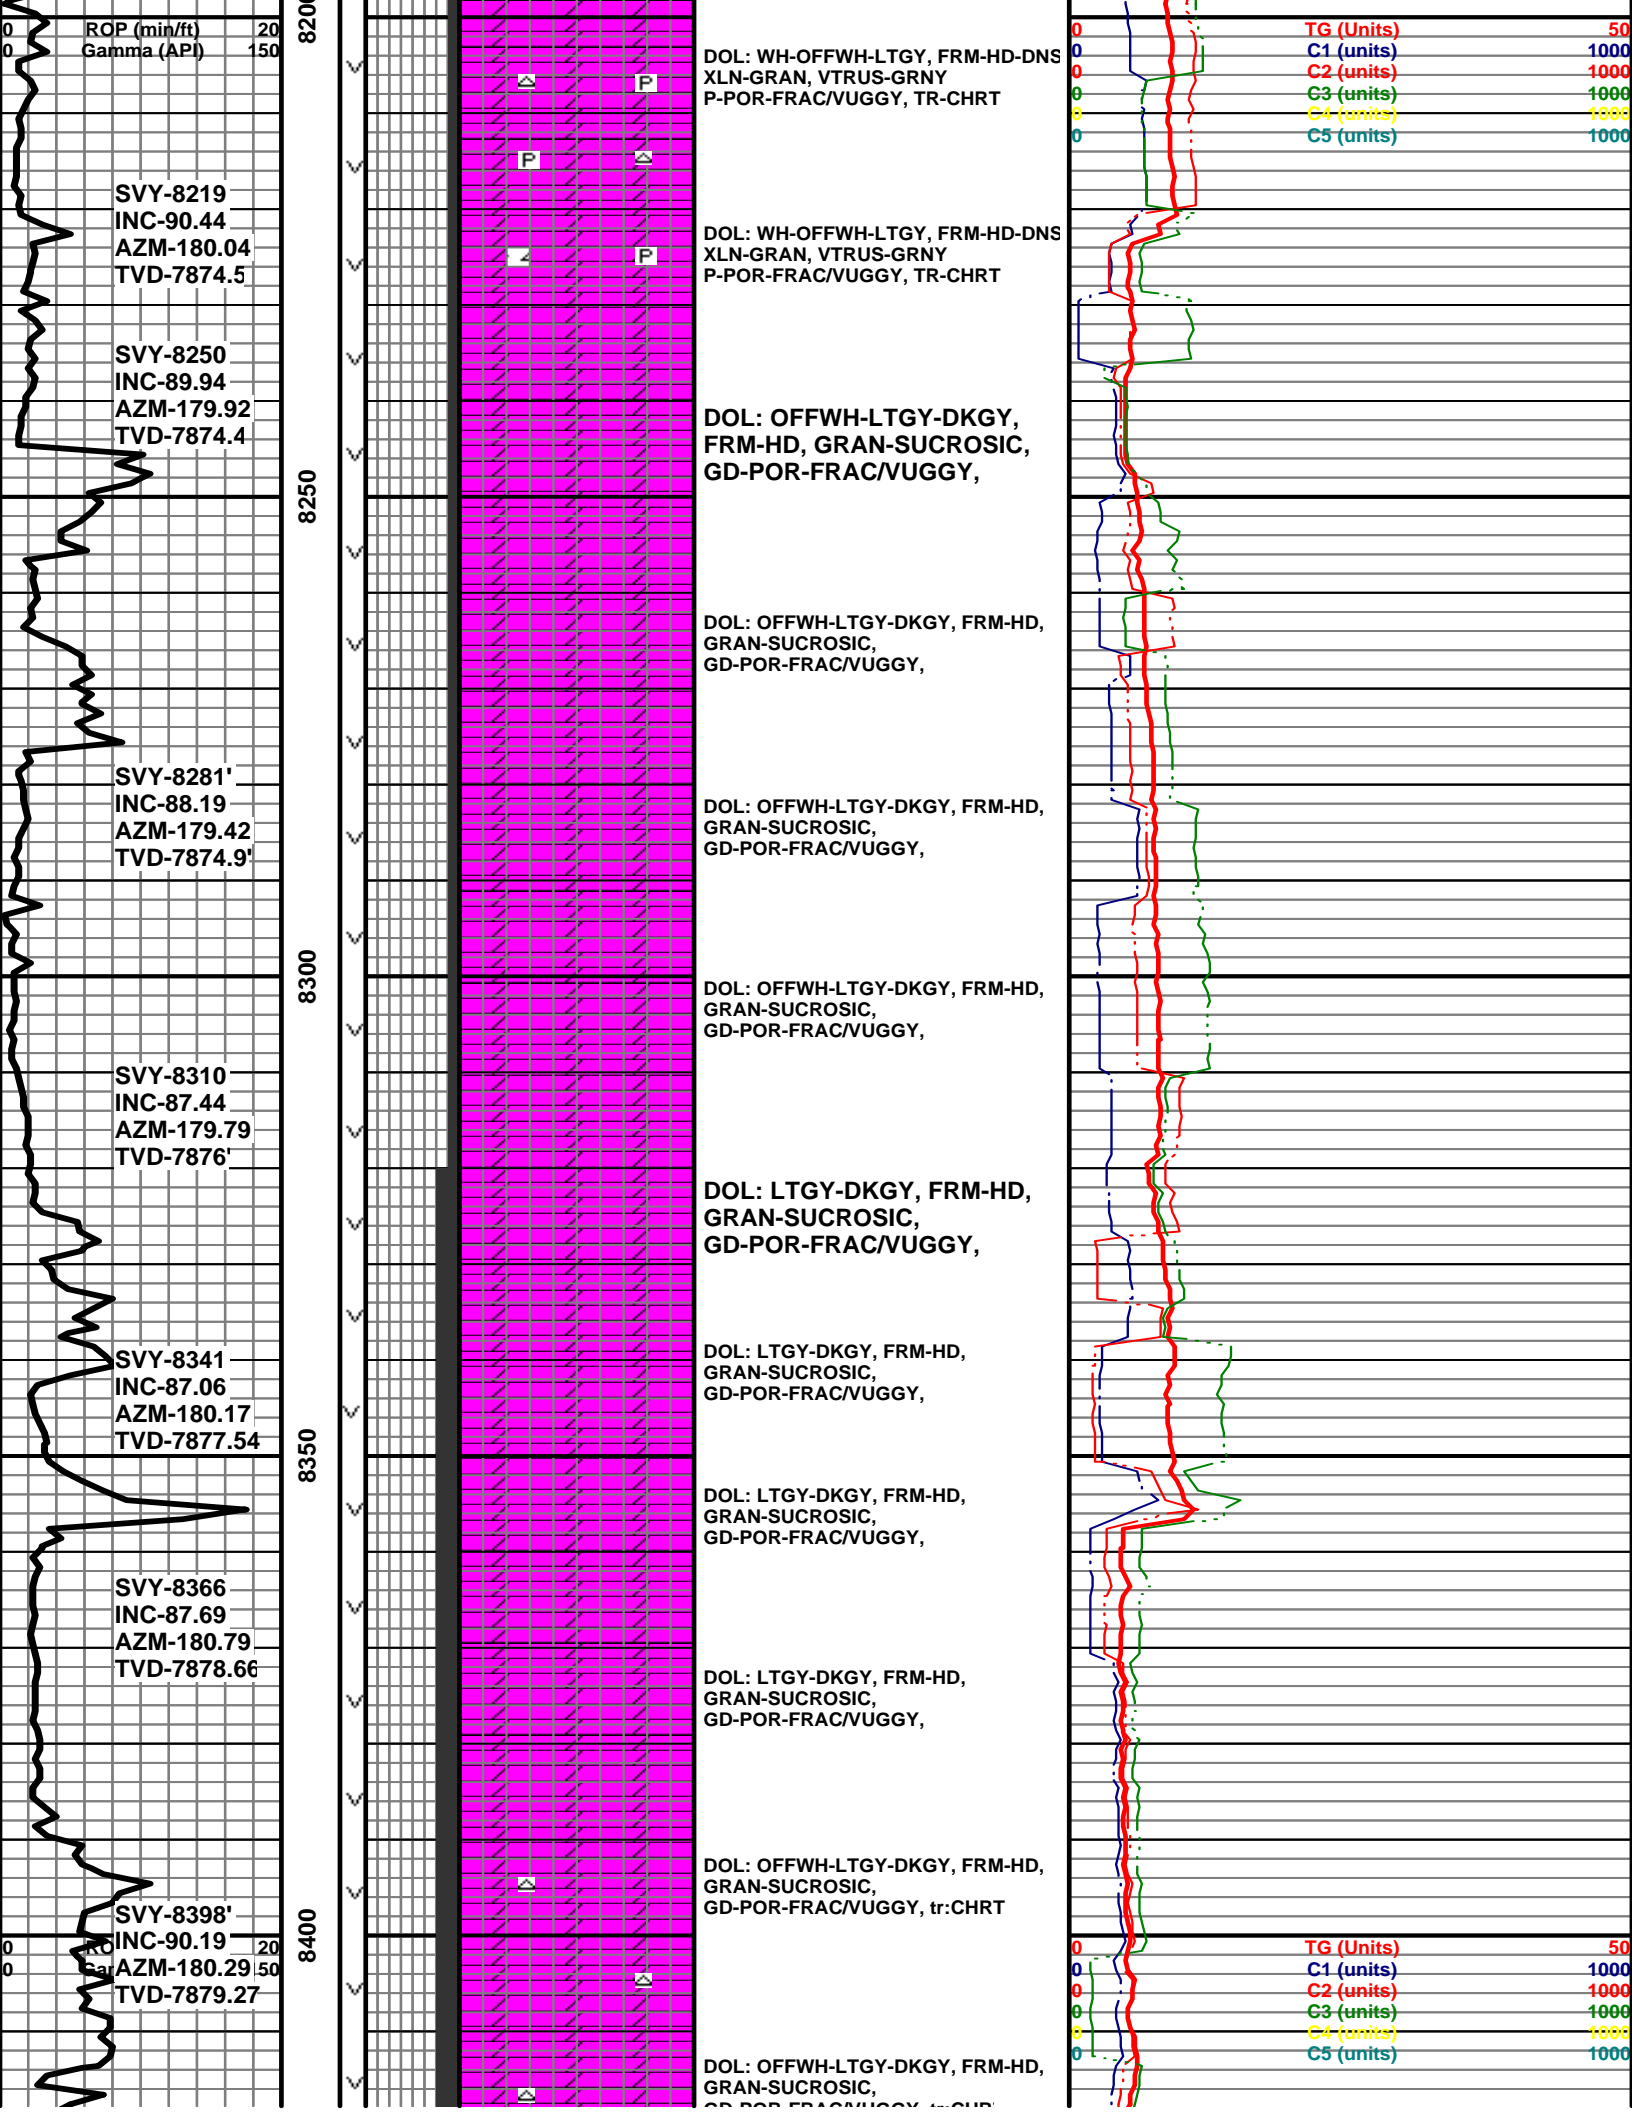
0 ROP (min/ft) 20
0 Gamma (API) 150

8200

P P
P P

DOL: WH-OFFWH-LTGY, FRM-HD-DNS
XLN-GRAN, VTRUS-GRNY
P-POR-FRAC/VUGGY, TR-CHRT

0 TG (Units) 50
0 C1 (units) 1000
0 C2 (units) 1000
0 C3 (units) 1000
0 C4 (units) 1000
0 C5 (units) 1000

SVY-8219
INC-90.44
AZM-180.04
TVD-7874.5

DOL: WH-OFFWH-LTGY, FRM-HD-DNS
XLN-GRAN, VTRUS-GRNY
P-POR-FRAC/VUGGY, TR-CHRT

SVY-8250
INC-89.94
AZM-179.92
TVD-7874.4

DOL: OFFWH-LTGY-DKGY,
FRM-HD, GRAN-SUCROSIC,
GD-POR-FRAC/VUGGY,

8250

DOL: OFFWH-LTGY-DKGY, FRM-HD,
GRAN-SUCROSIC,
GD-POR-FRAC/VUGGY,

SVY-8281'
INC-88.19
AZM-179.42
TVD-7874.9'

DOL: OFFWH-LTGY-DKGY, FRM-HD,
GRAN-SUCROSIC,
GD-POR-FRAC/VUGGY,

8300

DOL: OFFWH-LTGY-DKGY, FRM-HD,
GRAN-SUCROSIC,
GD-POR-FRAC/VUGGY,

SVY-8310
INC-87.44
AZM-179.79
TVD-7876'

DOL: LTGY-DKGY, FRM-HD,
GRAN-SUCROSIC,
GD-POR-FRAC/VUGGY,

SVY-8341
INC-87.06
AZM-180.17
TVD-7877.54

DOL: LTGY-DKGY, FRM-HD,
GRAN-SUCROSIC,
GD-POR-FRAC/VUGGY,

8350

DOL: LTGY-DKGY, FRM-HD,
GRAN-SUCROSIC,
GD-POR-FRAC/VUGGY,

SVY-8366
INC-87.69
AZM-180.79
TVD-7878.66

DOL: LTGY-DKGY, FRM-HD,
GRAN-SUCROSIC,
GD-POR-FRAC/VUGGY,

DOL: OFFWH-LTGY-DKGY, FRM-HD,
GRAN-SUCROSIC,
GD-POR-FRAC/VUGGY, tr:CHRT

SVY-8398'
0 RO INC-90.19 20
0 Ga AZM-180.29 50
TVD-7879.27

8400

0 TG (Units) 50
0 C1 (units) 1000
0 C2 (units) 1000
0 C3 (units) 1000
0 C4 (units) 1000
0 C5 (units) 1000

DOL: OFFWH-LTGY-DKGY, FRM-HD,
GRAN-SUCROSIC,
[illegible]